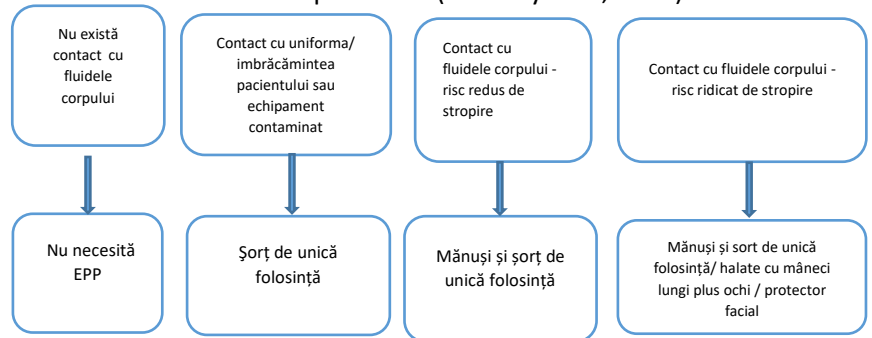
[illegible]

Nu există contact cu fluidele corpului

Contact cu uniforma/ îmbrăcămintea pacientului sau echipament contaminat

Contact cu fluidele corpului - risc redus de stropire

Contact cu fluidele corpului - risc ridicat de stropire

Nu necesită EPP

Şorț de unică folosință

Mănuși și șorț de unică folosință

Mănuși și sort de unică folosință/ halate cu mâneci lungi plus ochi / protector facial